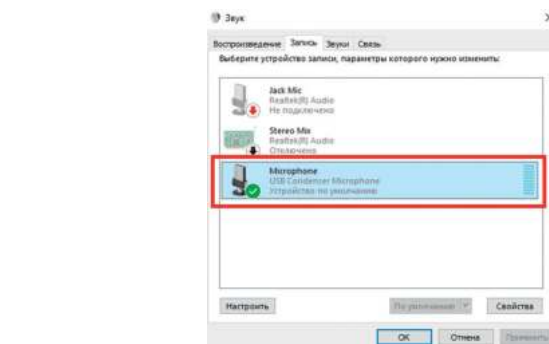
Звук

Воспроизведение Запись Звуки Связь

Выберите устройство записи, параметры которого нужно изменить:

Jack Mic
Realtek(R) Audio
Не подключено

Stereo Mix
Realtek(R) Audio
Отключено

Microphone
USB Condenser Microphone
Устройство по умолчанию

Настроить

По умолчанию

Свойства

OK

Отмена

Применить